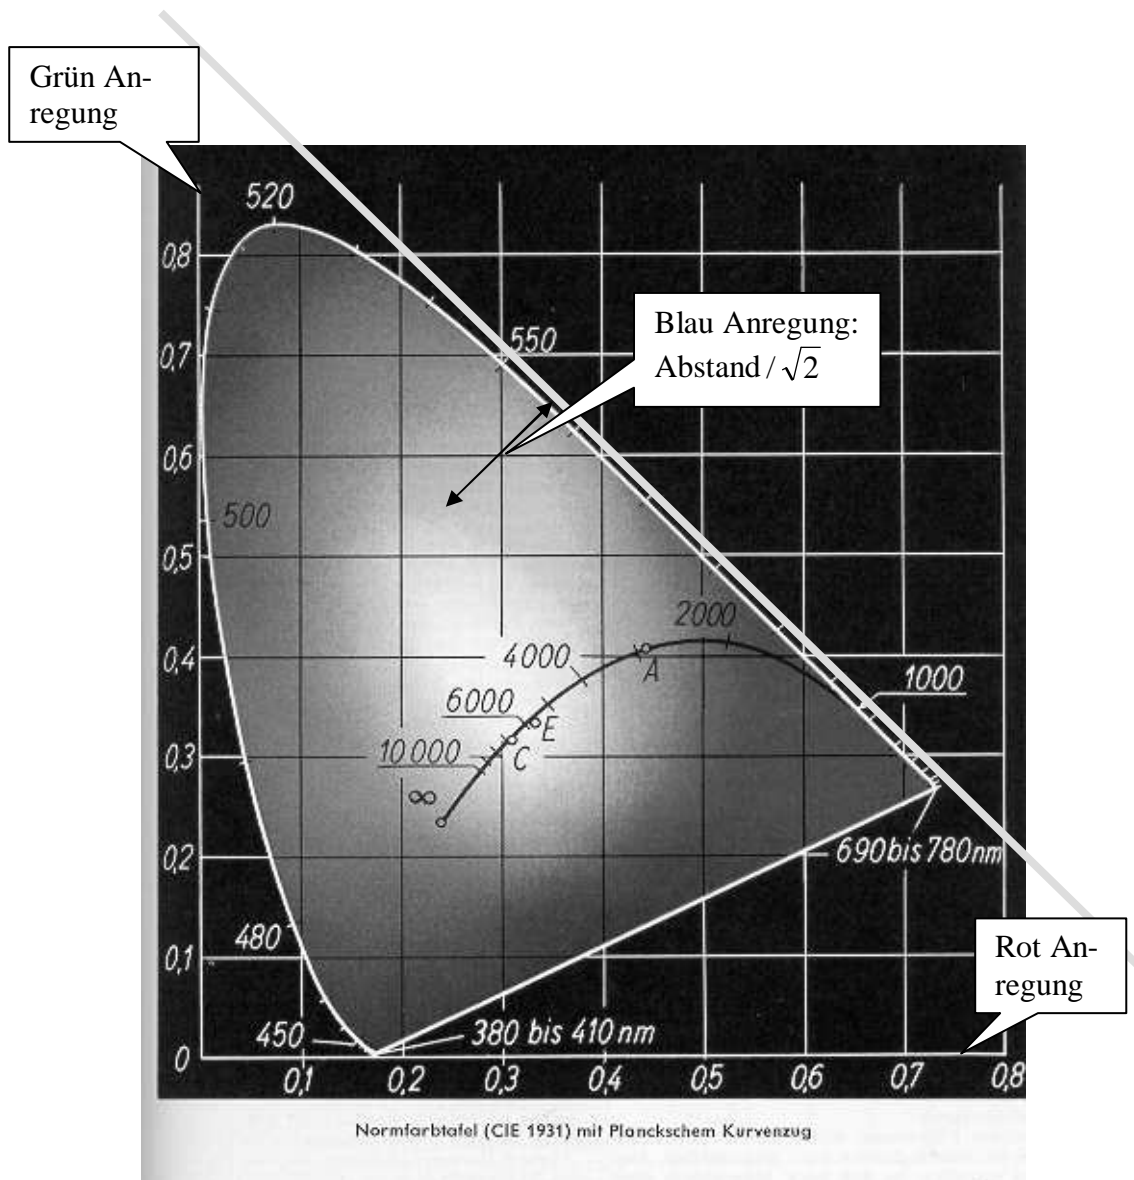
Grün Anregung

520

0,8

Blau Anregung: Abstand / $\sqrt{2}$

0,7

550

0,6

500

0,5

2000

0,4

4000

A

1000

6000

E

0,3

10 000

C

$\infty$

0,2

690 bis 780 nm

480

0,1

Rot Anregung

450

380 bis 410 nm

0

0,1

0,2

0,3

0,4

0,5

0,6

0,7

0,8

Normfarbtafel (CIE 1931) mit Planckschem Kurvenzug